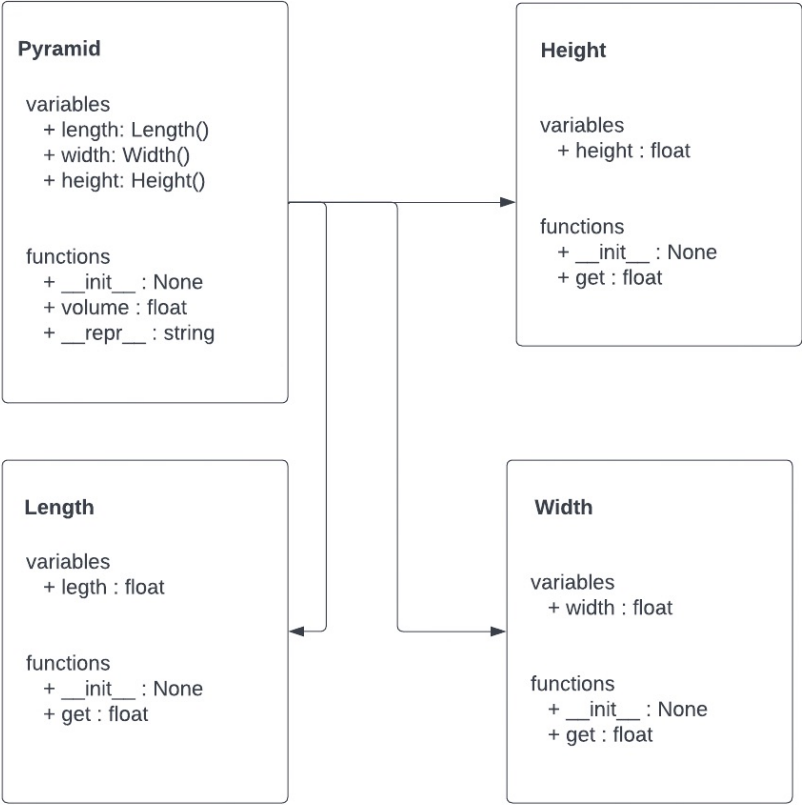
Pyramid

variables
+ length: Length()
+ width: Width()
+ height: Height()

functions
+ \_\_init\_\_ : None
+ volume : float
+ \_\_repr\_\_ : string

Height

variables
+ height : float

functions
+ \_\_init\_\_ : None
+ get : float

Length

variables
+ legth : float

functions
+ \_\_init\_\_ : None
+ get : float

Width

variables
+ width : float

functions
+ \_\_init\_\_ : None
+ get : float